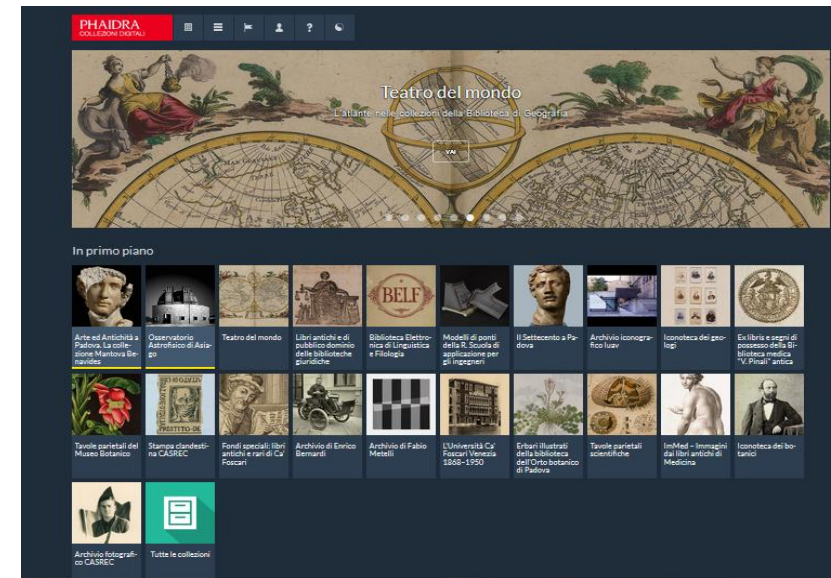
PHAIDRA
COLLEZIONI DIGITALI

Teatro del mondo
L'atlante nelle collezioni della Biblioteca di Geografia

VAI

In primo piano

Arte ed Antichità a Padova. La collezione Mantova Benavides

Osservatorio Astrofisico di Asiago

Teatro del mondo

Libri antichi e di pubblico dominio delle biblioteche giuridiche

BELF

Biblioteca Elettronica di Linguistica e Filologia

Modelli di ponti della R. Scuola di applicazione per gli ingegneri

Il Settecento a Padova

Archivio iconografico Iuav

Iconoteca dei geologi

Ex libris e segni di possesso della Biblioteca medica "V. Pinali" antica

Tavole parietali del Museo Botanico

Stampa clandestina CASREC

Fondi speciali: libri antichi e rari di Ca' Foscari

Archivio di Enrico Bernardi

Archivio di Fabio Metelli

L'Università Ca' Foscari Venezia 1868–1950

Erbari illustrati della biblioteca dell'Orto botanico di Padova

Tavole parietali scientifiche

ImMed – Immagini dai libri antichi di Medicina

Iconoteca dei botanici

Archivio fotografico CASREC

Tutte le collezioni